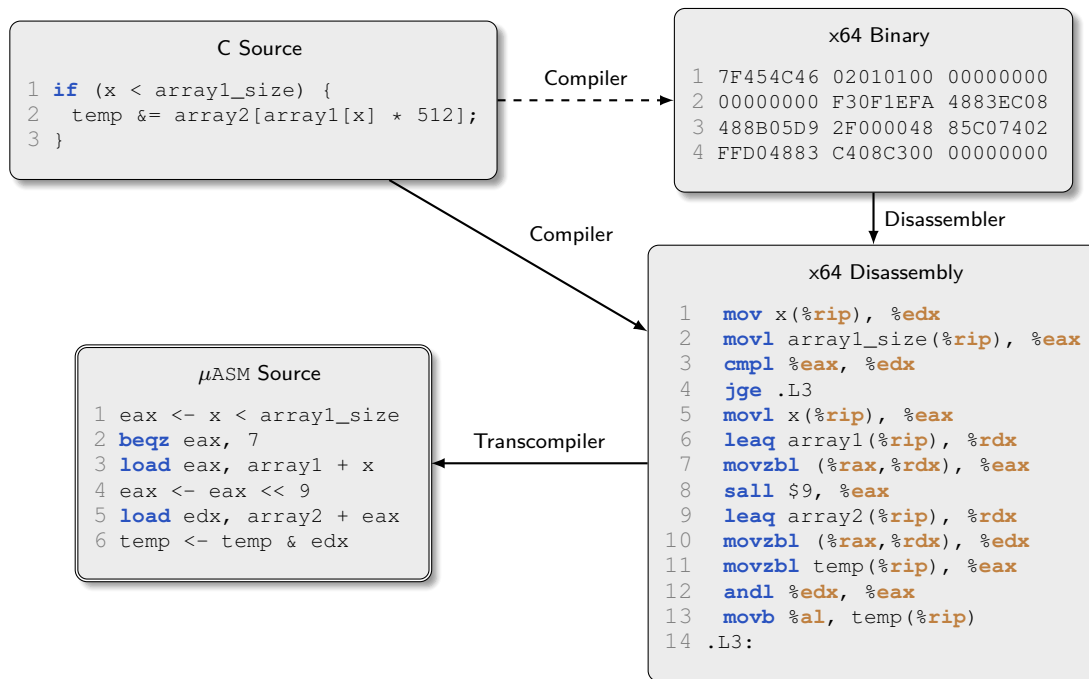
C Source

1 if (x < array1_size) {
2 temp &= array2[array1[x] * 512];
3 }

Compiler

x64 Binary

1 7F454C46 02010100 00000000
2 00000000 F30F1EFA 4883EC08
3 488B05D9 2F000048 85C07402
4 FFD04883 C408C300 00000000

Disassembler

Compiler

x64 Disassembly

1 mov x(%rip), %edx
2 movl array1_size(%rip), %eax
3 cmpl %eax, %edx
4 jge .L3
5 movl x(%rip), %eax
6 leaq array1(%rip), %rdx
7 movzbl (%rax,%rdx), %eax
8 sall $9, %eax
9 leaq array2(%rip), %rdx
10 movzbl (%rax,%rdx), %edx
11 movzbl temp(%rip), %eax
12 andl %edx, %eax
13 movb %al, temp(%rip)
14 .L3:

Transcompiler

$\mu$ASM Source

1 eax <- x < array1_size
2 beqz eax, 7
3 load eax, array1 + x
4 eax <- eax << 9
5 load edx, array2 + eax
6 temp <- temp & edx